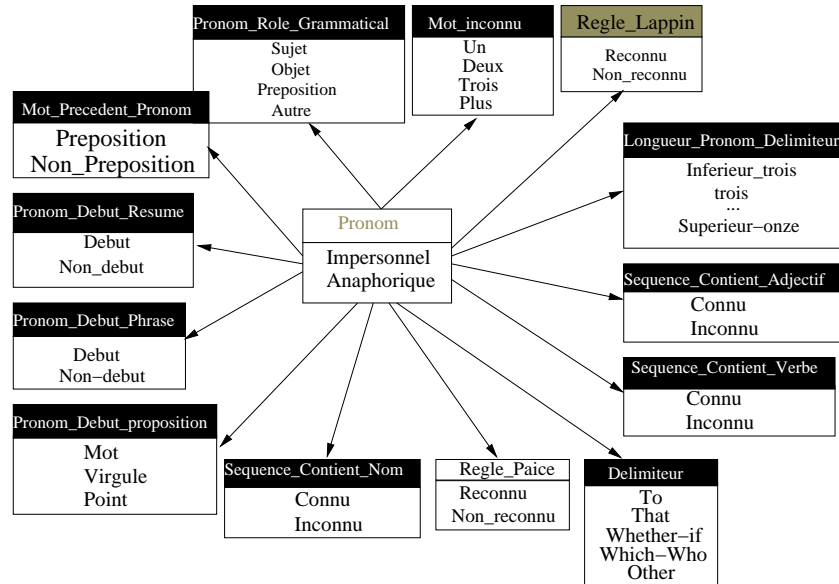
Pronom_Role_Grammatical
Sujet
Objet
Preposition
Autre

Mot_inconnu
Un
Deux
Trois
Plus

Regle_Lappin
Reconnu
Non_reconnu

Mot_Precedent_Pronom
Preposition
Non_Preposition

Longueur_Pronom_Delimiteur
Inferieur_trois
trois
...
Superieur−onze

Pronom_Debut_Resume
Debut
Non_debut

Pronom
Impersonnel
Anaphorique

Sequence_Contient_Adjectif
Connu
Inconnu

Pronom_Debut_Phrase
Debut
Non−debut

Sequence_Contient_Verbe
Connu
Inconnu

Pronom_Debut_proposition
Mot
Virgule
Point

Sequence_Contient_Nom
Connu
Inconnu

Regle_Paice
Reconnu
Non_reconnu

Delimiteur
To
That
Whether−if
Which−Who
Other